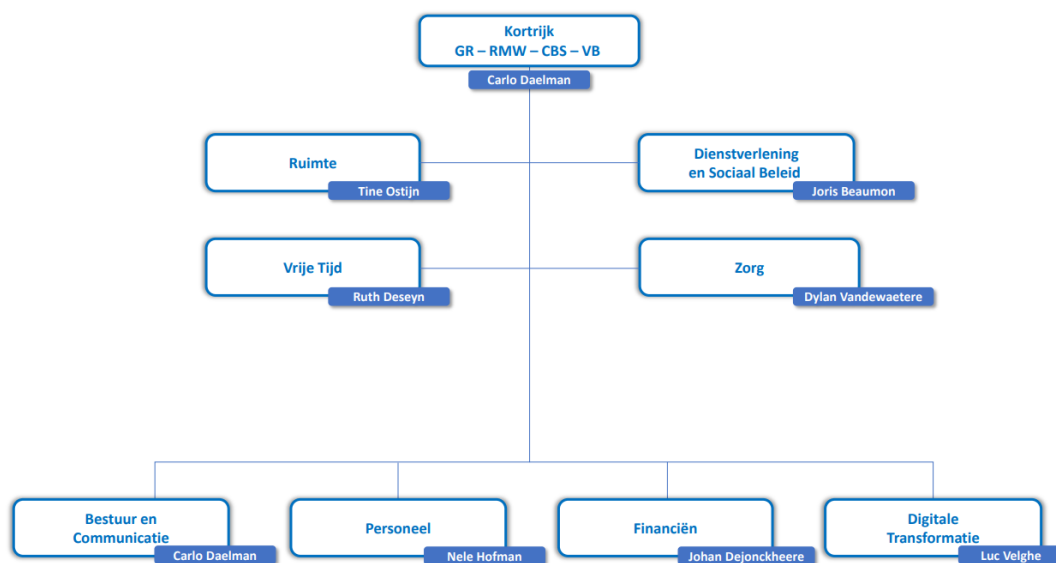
Kortrijk
GR – RMW – CBS – VB
Carlo Daelman

Ruimte
Tine Ostijn

Dienstverlening en Sociaal Beleid
Joris Beaumon

Vrije Tijd
Ruth Deseyn

Zorg
Dylan Vandewaetere

Bestuur en Communicatie
Carlo Daelman

Personeel
Nele Hofman

Financiën
Johan Dejonckheere

Digitale Transformatie
Luc Velghe